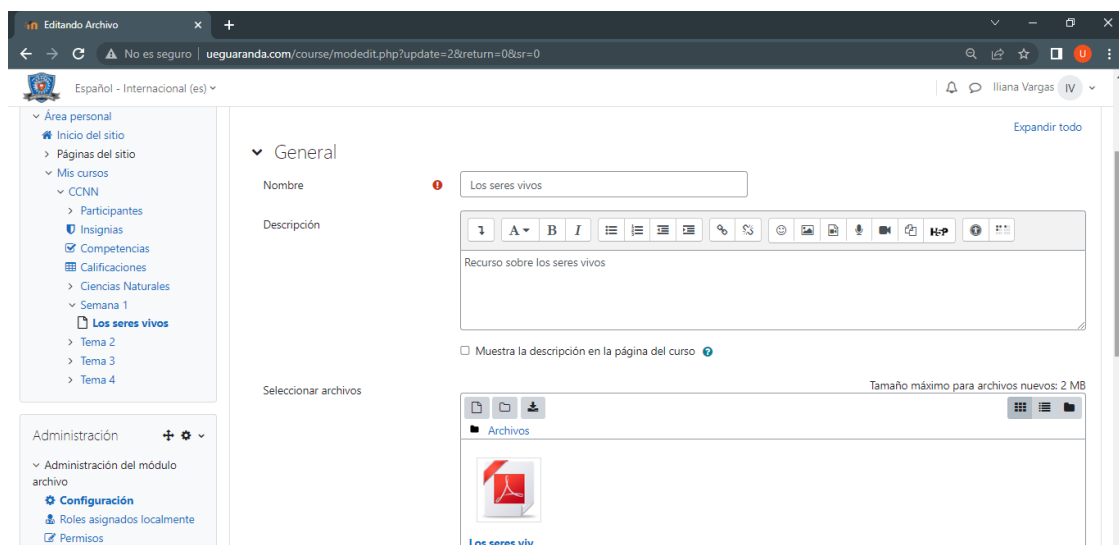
Editando Archivo ×

No es seguro | ueguaranda.com/course/modedit.php?update=2&return=0&sr=0

Español - Internacional (es)

Iliana Vargas IV

Área personal
Inicio del sitio
Páginas del sitio
Mis cursos
CCNN
Participantes
Insignias
Competencias
Calificaciones
Ciencias Naturales
Semana 1
Los seres vivos
Tema 2
Tema 3
Tema 4

Administración

Administración del módulo archivo
Configuración
Roles asignados localmente
Permisos

Expandir todo

General

Nombre
Los seres vivos

Descripción
Recurso sobre los seres vivos

Muestra la descripción en la página del curso

Seleccionar archivos
Tamaño máximo para archivos nuevos: 2 MB
Archivos
Los seres viv